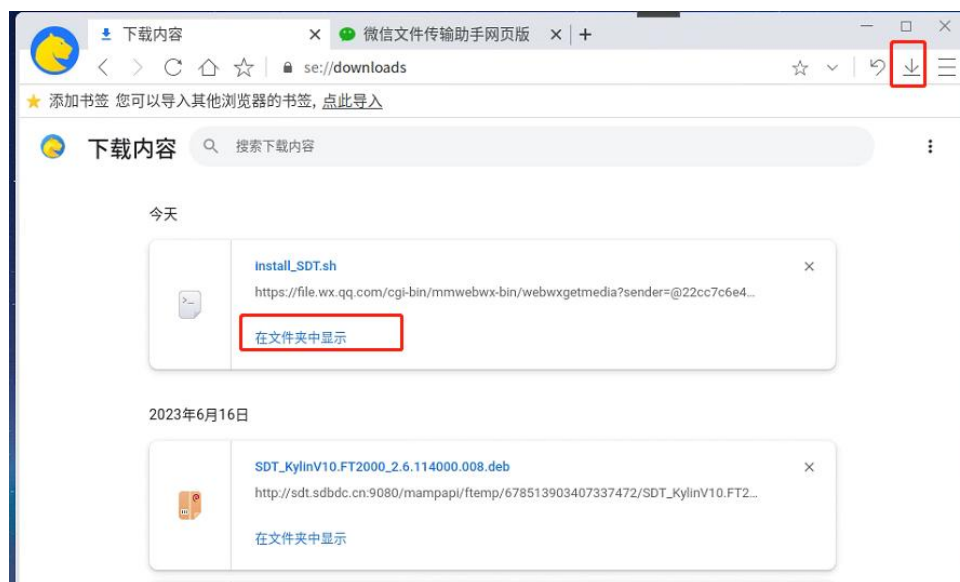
下载内容 ×
微信文件传输助手网页版 ×
+

se://downloads

添加书签 您可以导入其他浏览器的书签, 点此导入

下载内容

搜索下载内容

今天

install_SDT.sh
https://file.wx.qq.com/cgi-bin/mmwebwx-bin/webwxgetmedia?sender=@22cc7c6e4...
在文件夹中显示

2023年6月16日

SDT_KylinV10.FT2000_2.6.114000.008.deb
http://sdt.sdbdc.cn:9080/mampapi/ftemp/678513903407337472/SDT_KylinV10.FT2...
在文件夹中显示